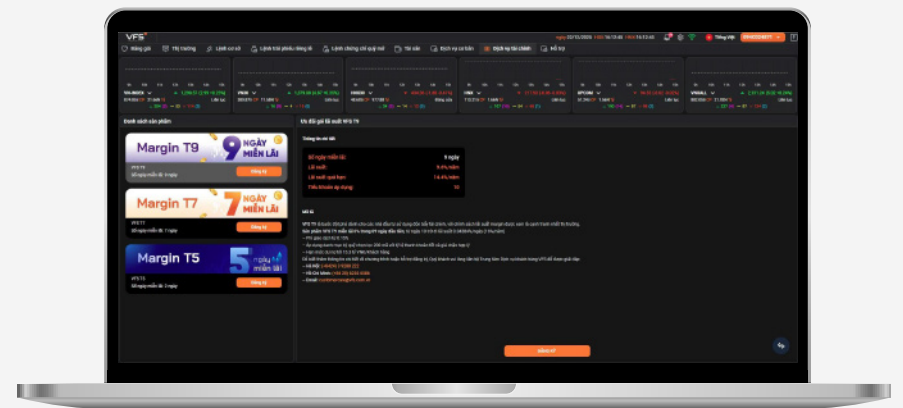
VFS

Bảng giá
Thị trường
Lệnh cơ sở
Lệnh trái phiếu riêng lẻ
Lệnh chứng chỉ quỹ mở
Tài sản
Dịch vụ cơ bản
Dịch vụ tài chính
Hỗ trợ

Tiếng Việt

Danh sách sản phẩm

Margin T9
9 NGÀY MIỄN LÃI
VFS T9
Số ngày miễn lãi: 9 ngày
Đăng ký

Margin T7
7 NGÀY MIỄN LÃI
VFS T7
Số ngày miễn lãi: 7 ngày
Đăng ký

Margin T5
5 ngày miễn lãi
VFS T5
Số ngày miễn lãi: 5 ngày
Đăng ký

Ưu đãi gói lãi suất VFS T9

Thông tin chi tiết

| Số ngày miễn lãi: | 9 ngày |
|---|---|
| Lãi suất: | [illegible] |
| Lãi suất quá hạn: | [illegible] |
| Tiểu khoản áp dụng: | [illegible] |

Mô tả

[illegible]

ĐĂNG KÝ